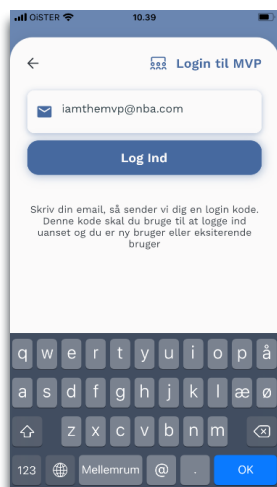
OiSTER 10.39

Login til MVP

iamthemvp@nba.com

Log Ind

Skriv din email, så sender vi dig en login kode. Denne kode skal du bruge til at logge ind uanset og du er ny bruger eller eksiterende bruger

q w e r t y u i o p å
a s d f g h j k l æ ø
z x c v b n m
123 Mellemrum @ . OK